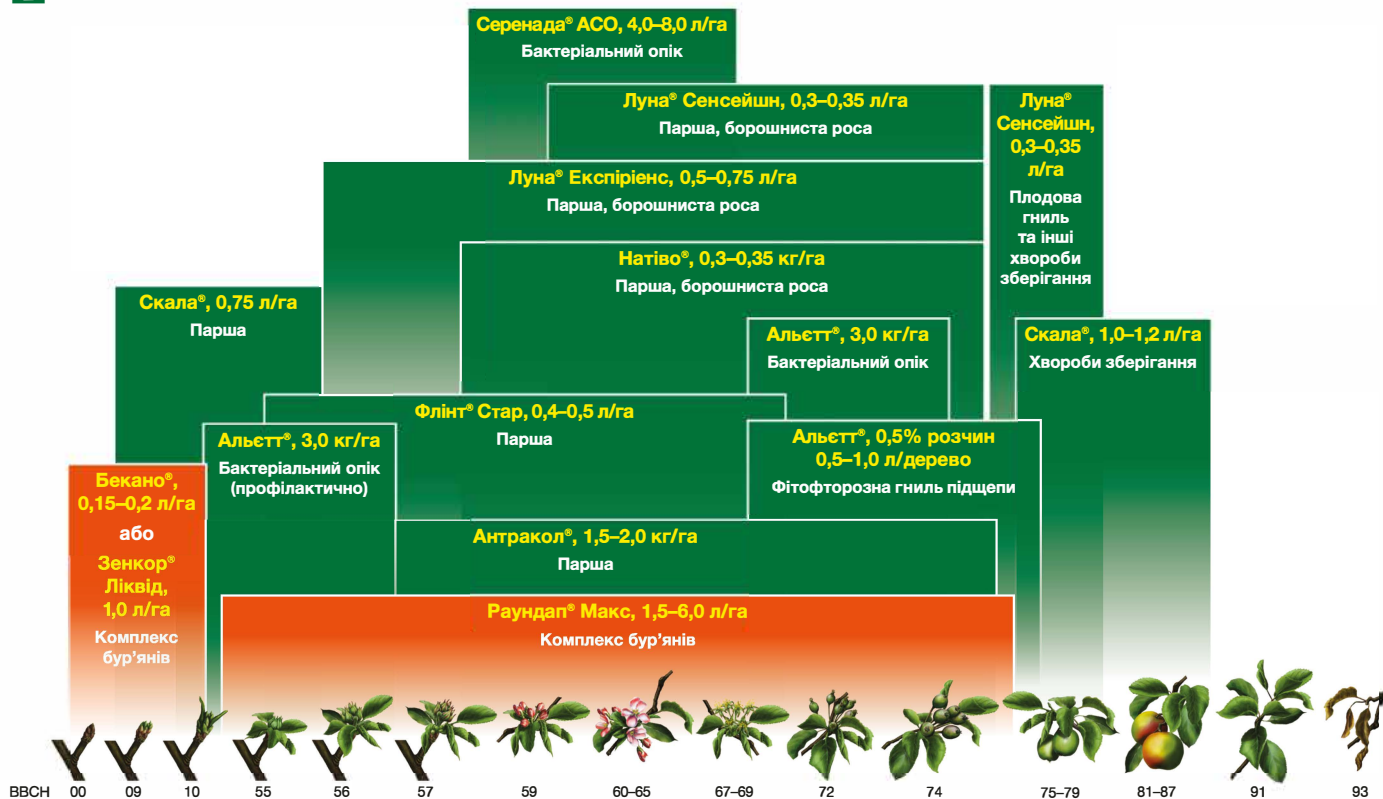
Серенада® АСО, 4,0–8,0 л/га
Бактеріальний опік

Луна® Сенсейшн, 0,3–0,35 л/га
Парша, борошниста роса

Луна® Сенсейшн, 0,3–0,35 л/га
Плодова гниль та інші хвороби зберігання

Луна® Експірієнс, 0,5–0,75 л/га
Парша, борошниста роса

Натіво®, 0,3–0,35 кг/га
Парша, борошниста роса

Скала®, 0,75 л/га
Парша

Альєтт®, 3,0 кг/га
Бактеріальний опік

Скала®, 1,0–1,2 л/га
Хвороби зберігання

Флінт® Стар, 0,4–0,5 л/га
Парша

Альєтт®, 3,0 кг/га
Бактеріальний опік (профілактично)

Альєтт®, 0,5% розчин 0,5–1,0 л/дерево
Фітофторозна гниль підщепи

Бекано®, 0,15–0,2 л/га
або
Зенкор® Лiквiд, 1,0 л/га
Комплекс бур'янів

Антракол®, 1,5–2,0 кг/га
Парша

Раундап® Макс, 1,5–6,0 л/га
Комплекс бур'янів

BBCH 00 09 10 55 56 57 59 60–65 67–69 72 74 75–79 81–87 91 93